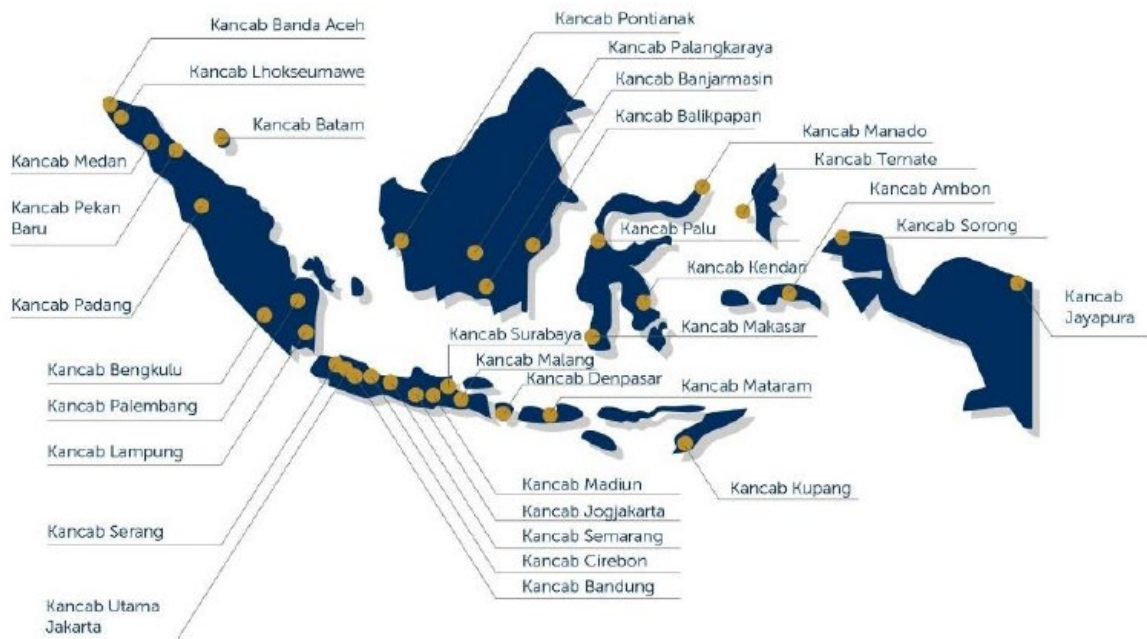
Kancab Banda Aceh
Kancab Lhokseumawe
Kancab Batam
Kancab Medan
Kancab Pekan Baru
Kancab Padang
Kancab Bengkulu
Kancab Palembang
Kancab Lampung
Kancab Serang
Kancab Utama Jakarta
Kancab Pontianak
Kancab Palangkaraya
Kancab Banjarmasin
Kancab Balikpapan
Kancab Manado
Kancab Ternate
Kancab Ambon
Kancab Sorong
Kancab Palu
Kancab Kendari
Kancab Jayapura
Kancab Surabaya
Kancab Makasar
Kancab Malang
Kancab Denpasar
Kancab Mataram
Kancab Kupang
Kancab Madiun
Kancab Jogjakarta
Kancab Semarang
Kancab Cirebon
Kancab Bandung